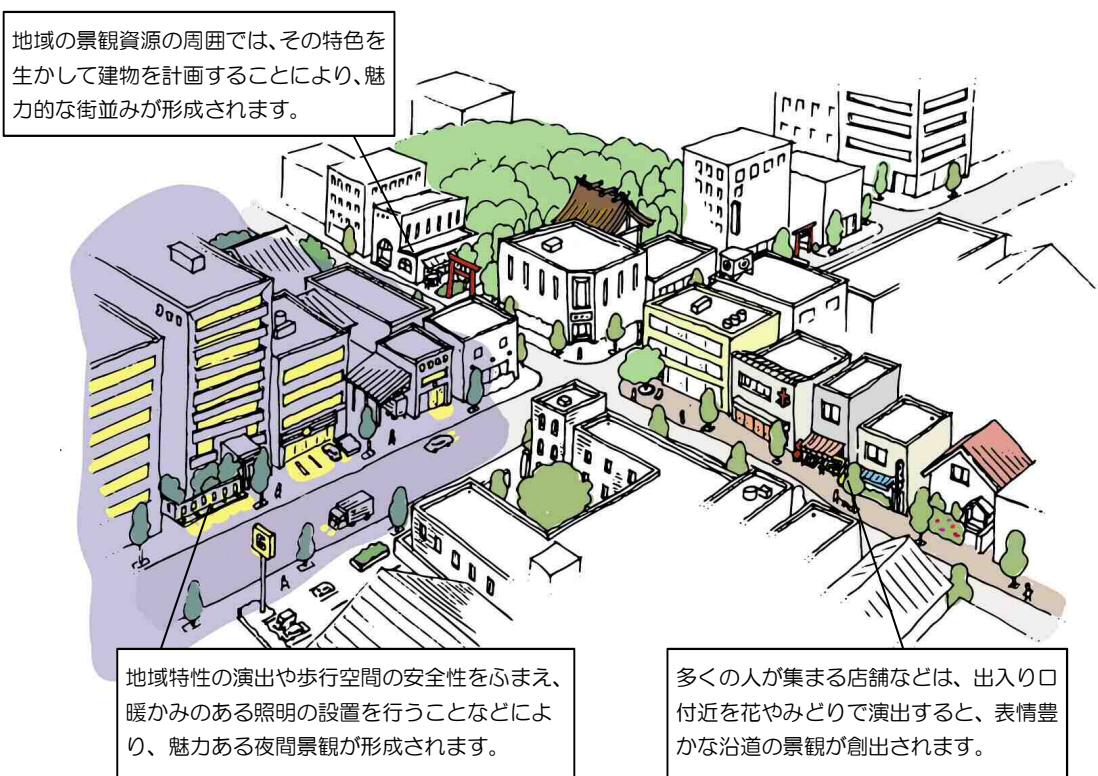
地域の景観資源の周囲では、その特色を生かして建物を計画することにより、魅力的な街並みが形成されます。

地域特性の演出や歩行空間の安全性をふまえ、暖かみのある照明の設置を行うことなどにより、魅力ある夜間景観が形成されます。

多くの人が集まる店舗などは、出入り口付近を花やみどりで演出すると、表情豊かな沿道の景観が創出されます。